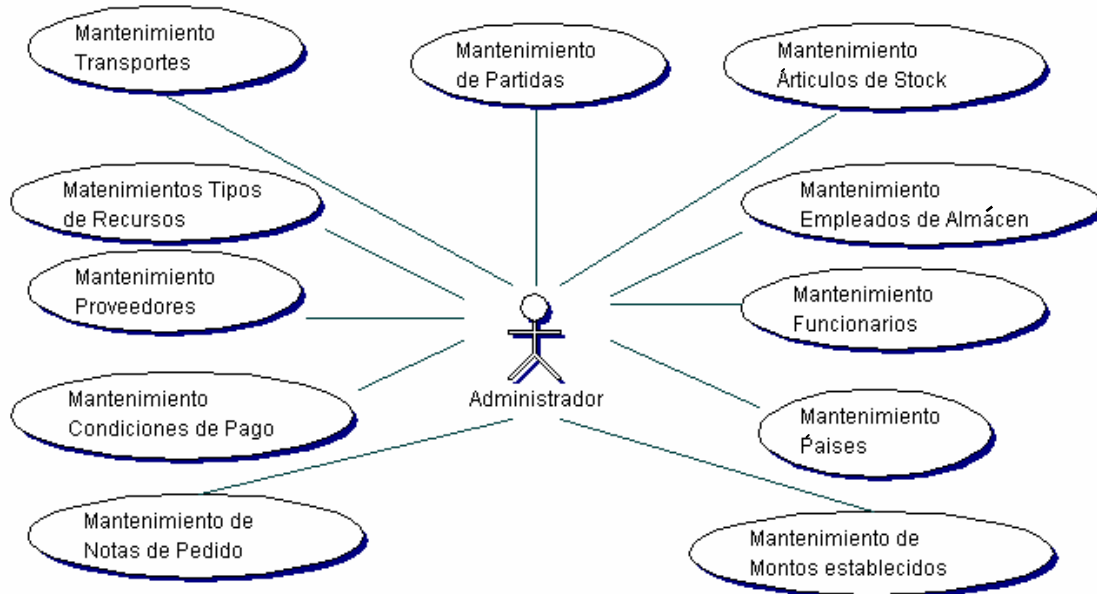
Mantenimiento Transportes

Mantenimiento de Partidas

Mantenimiento Árticulos de Stock

Matenimientos Tipos de Recursos

Mantenimiento Empleados de Almácen

Mantenimiento Proveedores

Mantenimiento Funcionarios

Administrador

Mantenimiento Condiciones de Pago

Mantenimiento Páises

Mantenimiento de Notas de Pedido

Mantenimiento de Montos establecidos